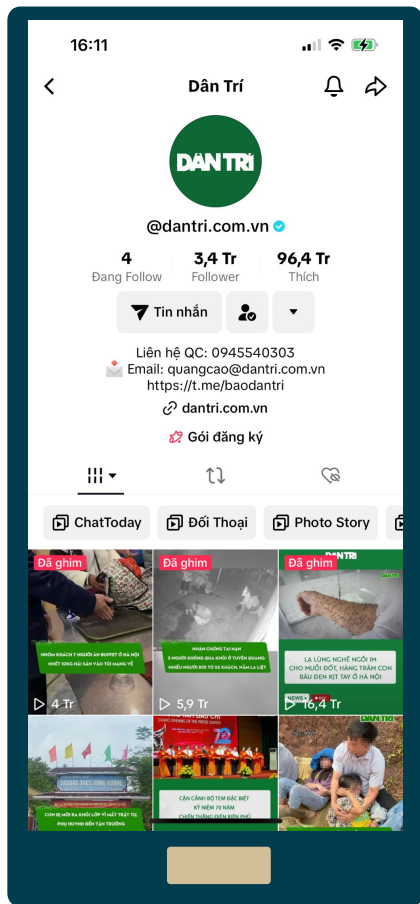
16:11

Dân Trí

DÂN TRÍ

@dantri.com.vn

4
Đang Follow

3,4 Tr
Follower

96,4 Tr
Thích

Tin nhắn

Liên hệ QC: 0945540303
Email: quangcao@dantri.com.vn
https://t.me/baodantri

dantri.com.vn

Gói đăng ký

ChatToday

Đối Thoại

Photo Story

Đã ghim
NHÓM KHÁCH 7 NGƯỜI ĂN BUFFET Ở HÀ NỘI NHÉT 10KG HẢI SẢN VÀO TÚI MANG VỀ
4 Tr

Đã ghim
NHÂN CHỨNG TAI NẠN 5 NGƯỜI KHÔNG QUA KHỎI Ở TUYÊN QUANG: NHIỀU NGƯỜI RƠI TỪ XE KHÁCH, NẰM LA LIỆT
5,9 Tr

Đã ghim
DÂN TRÍ
LẠ LÙNG NGHỀ NGỒI IM CHO MUỖI ĐỐT, HÀNG TRĂM CON BÂU ĐEN KỊT TAY Ở HÀ NỘI
16,4 Tr

CON BỊ MỜI RA KHỎI LỚP VÌ MẤT TRẬT TỰ, PHỤ HUYNH ĐẾN TẬN TRƯỜNG

CẬN CẢNH BỘ TEM ĐẶC BIỆT KỶ NIỆM 70 NĂM CHIẾN THẮNG ĐIỆN BIÊN PHỦ